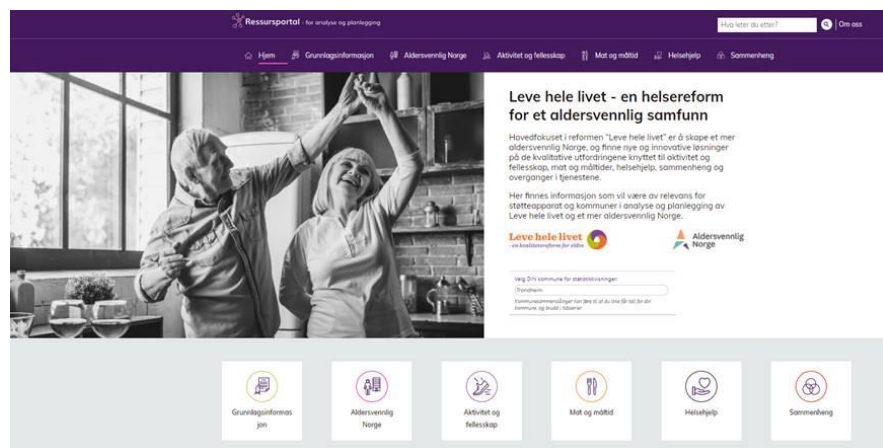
Ressursportal - for analyse og planlegging

Hva leter du etter?

Om oss

Hjem Grunnlagsinformasjon Aldersvennlig Norge Aktivitet og fellesskap Mat og måltid Helsehjelp Sammenheng

Leve hele livet - en helsereform for et aldersvennlig samfunn

Hovedfokuset i reformen "Leve hele livet" er å skape et mer aldersvennlig Norge, og finne nye og innovative løsninger på de kvalitative utfordringene knyttet til aktivitet og fellesskap, mat og måltider, helsehjelp, sammenheng og overganger i tjenestene.

Her finnes informasjon som vil være av relevans for støtteapparat og kommuner i analyse og planlegging av Leve hele livet og et mer aldersvennlig Norge.

Leve hele livet - en kvalitetsreform for eldre

Aldersvennlig Norge

Velg DIN kommune for statistikkvisninger:

Trondheim

Kommunesammenslåinger kan føre til at du ikke får tall for din kommune, og årstall i tabeller

Grunnlagsinformasjon

Aldersvennlig Norge

Aktivitet og fellesskap

Mat og måltid

Helsehjelp

Sammenheng